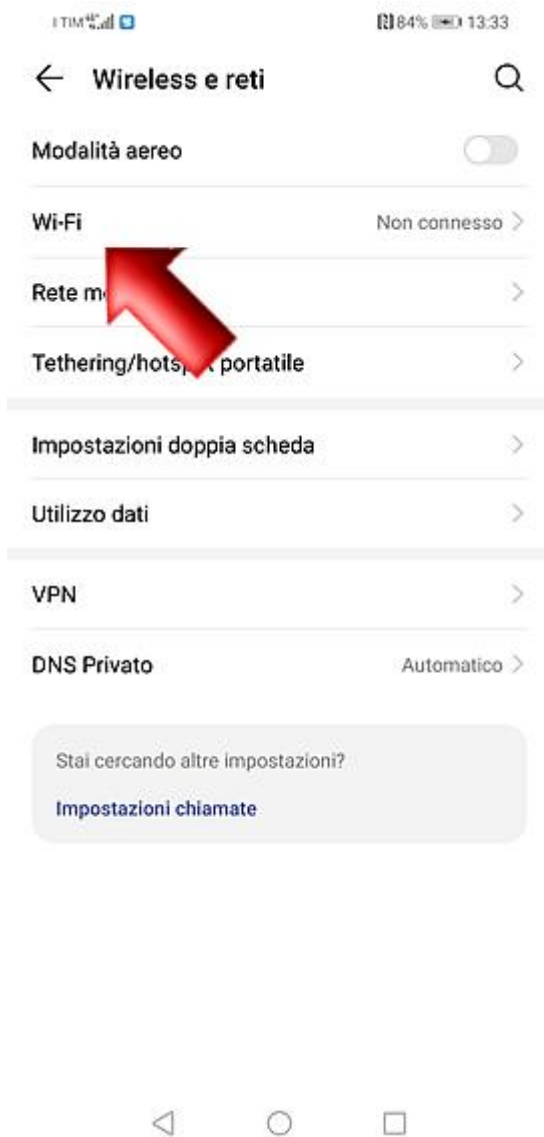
TIM 84% 13:33

Wireless e reti

Modalità aereo

Wi-Fi
Non connesso

Rete m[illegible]

Tethering/hots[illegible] portatile

Impostazioni doppia scheda

Utilizzo dati

VPN

DNS Privato
Automatico

Stai cercando altre impostazioni?

Impostazioni chiamate